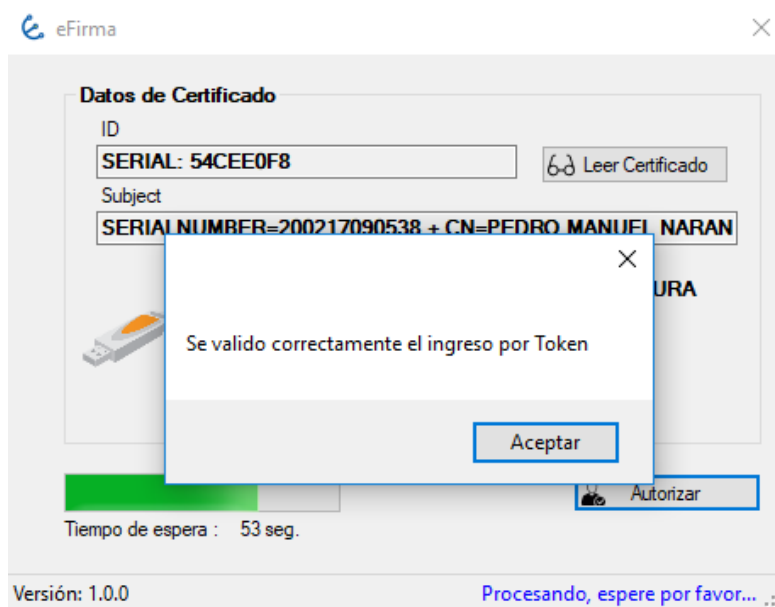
eFirma

Datos de Certificado

ID

SERIAL: 54CEE0F8

Leer Certificado

Subject

SERIALNUMBER=200217090538 + CN=PEDRO MANUEL NARAN

URA

Se valido correctamente el ingreso por Token

Aceptar

Autorizar

Tiempo de espera : 53 seg.

Versión: 1.0.0

Procesando, espere por favor...